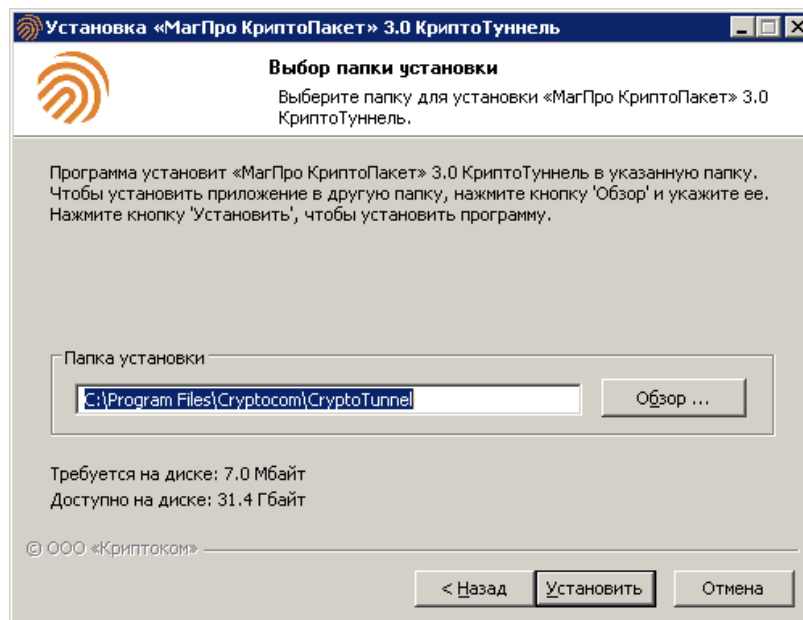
Установка «МагПро КриптоПакет» 3.0 КриптоТуннель

Выбор папки установки

Выберите папку для установки «МагПро КриптоПакет» 3.0 КриптоТуннель.

Программа установит «МагПро КриптоПакет» 3.0 КриптоТуннель в указанную папку. Чтобы установить приложение в другую папку, нажмите кнопку 'Обзор' и укажите ее. Нажмите кнопку 'Установить', чтобы установить программу.

Папка установки

C:\Program Files\Cryptocom\CryptoTunnel

Обзор ...

Требуется на диске: 7.0 Мбайт

Доступно на диске: 31.4 Гбайт

© ООО «Криптоком»

< Назад

Установить

Отмена